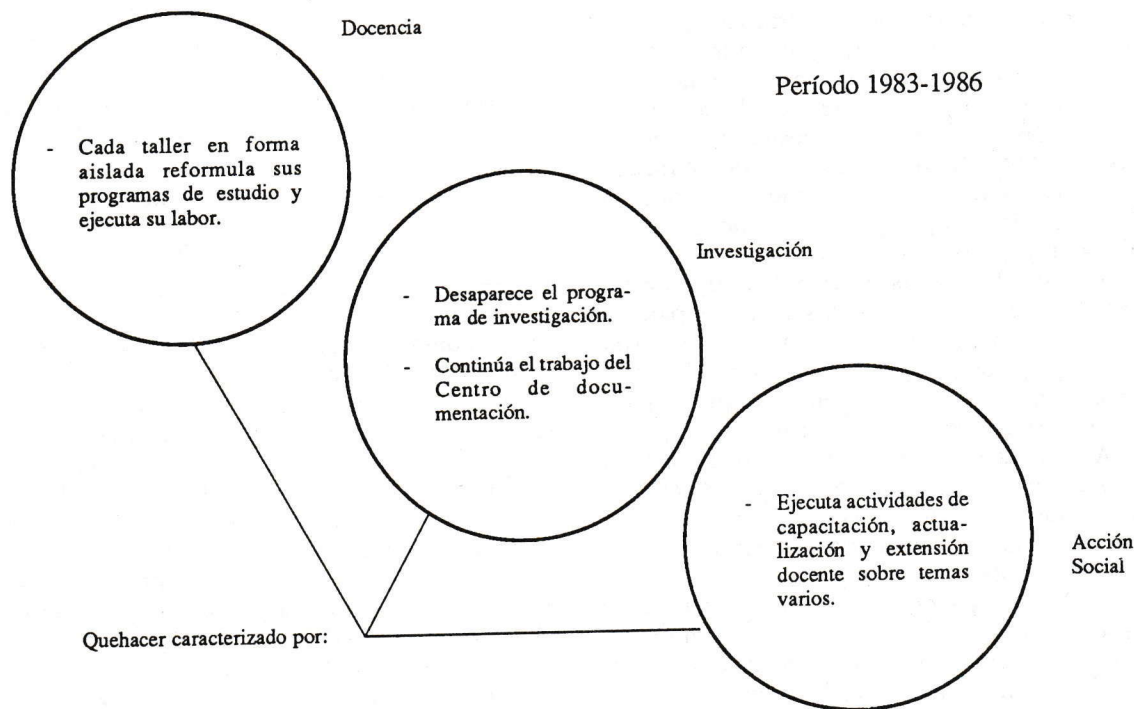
Docencia

Período 1983-1986

- Cada taller en forma aislada reformula sus programas de estudio y ejecuta su labor.

Investigación

- Desaparece el programa de investigación.

- Continúa el trabajo del Centro de documentación.

- Ejecuta actividades de capacitación, actualización y extensión docente sobre temas varios.

Acción Social

Quehacer caracterizado por: